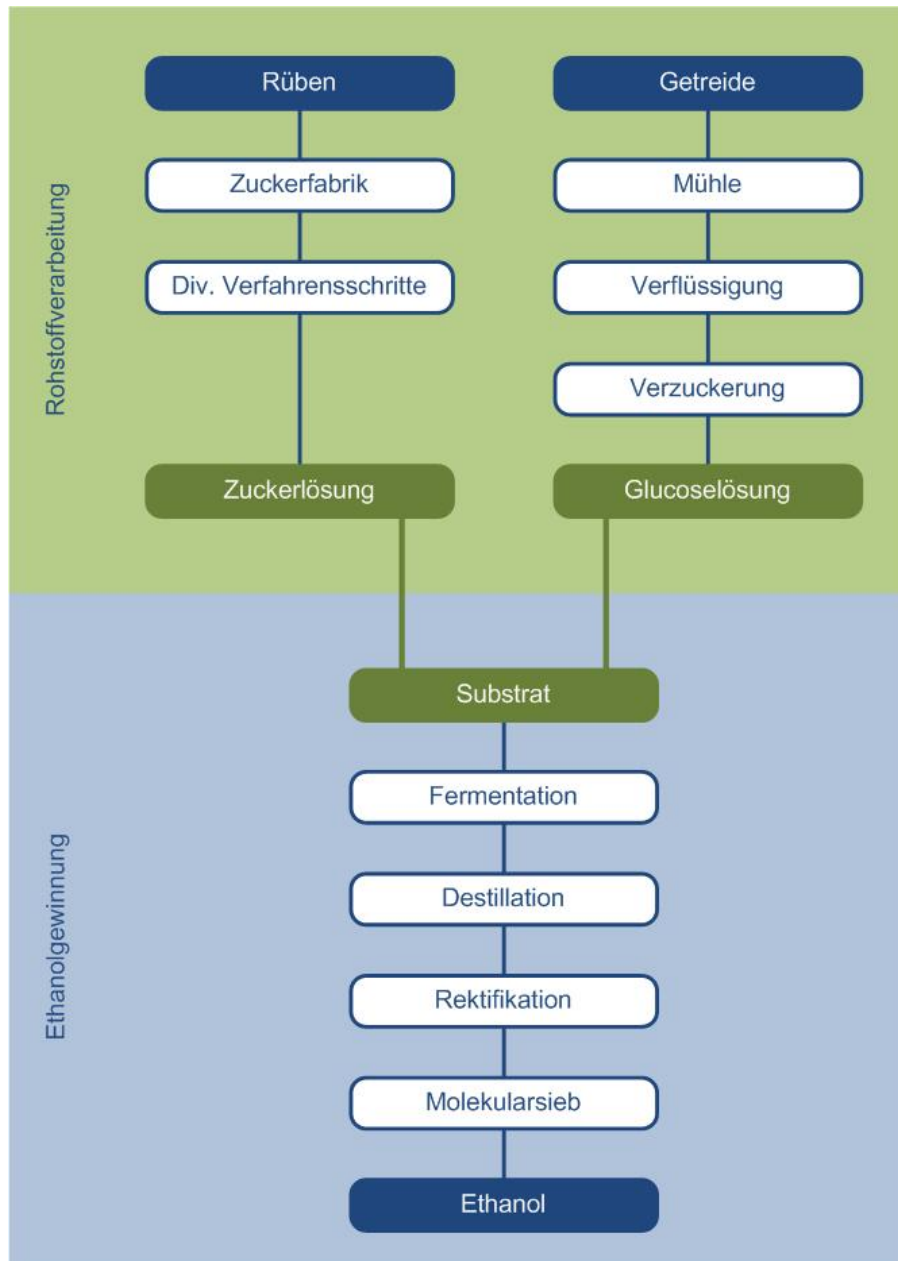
Rohstoffverarbeitung

Rüben

Zuckerfabrik

Div. Verfahrensschritte

Zuckerlösung

Getreide

Mühle

Verflüssigung

Verzuckerung

Glucoselösung

Ethanolgewinnung

Substrat

Fermentation

Destillation

Rektifikation

Molekularsieb

Ethanol